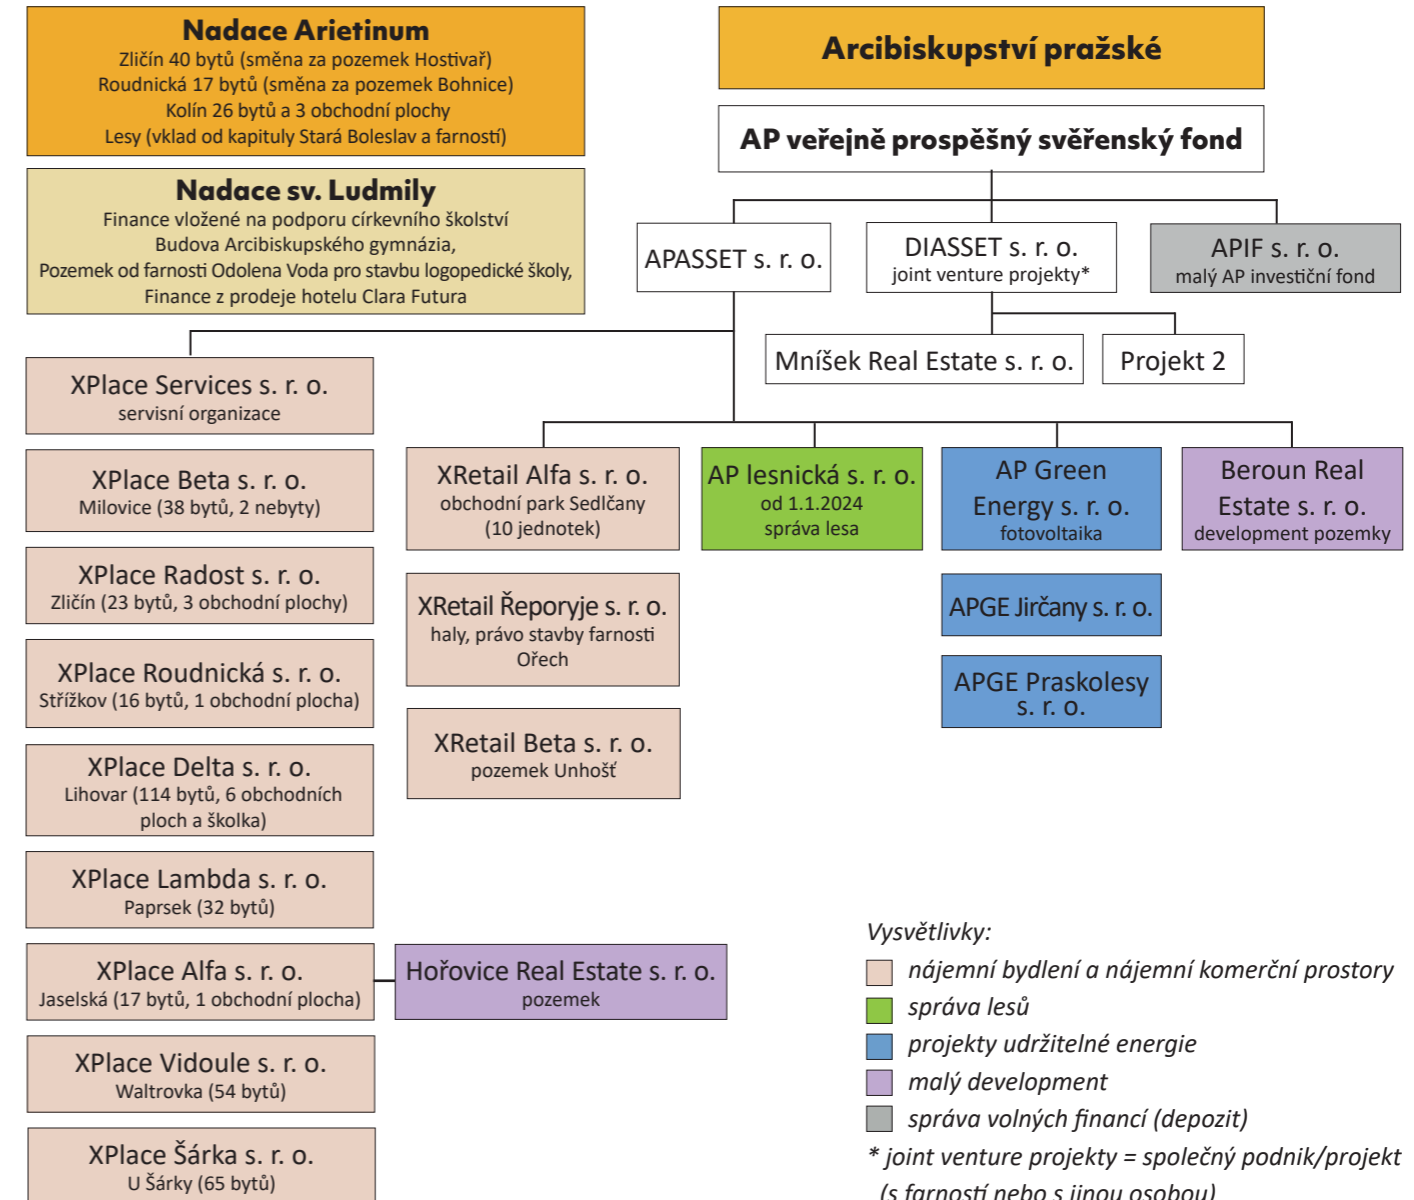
Nadace Arietinum
Zličín 40 bytů (směna za pozemek Hostivař)
Roudnická 17 bytů (směna za pozemek Bohnice)
Kolín 26 bytů a 3 obchodní plochy
Lesy (vklad od kapituly Stará Boleslav a farností)

Nadace sv. Ludmily
Finance vložené na podporu církevního školství
Budova Arcibiskupského gymnázia,
Pozemek od farnosti Odolena Voda pro stavbu logopedické školy,
Finance z prodeje hotelu Clara Futura

Arcibiskupství pražské

AP veřejně prospěšný svěřenský fond

APASSET s. r. o.

DIASSET s. r. o.
joint venture projekty*

APIF s. r. o.
malý AP investiční fond

Mníšek Real Estate s. r. o.

Projekt 2

XPlace Services s. r. o.
servisní organizace

XPlace Beta s. r. o.
Milovice (38 bytů, 2 nebyty)

XPlace Radost s. r. o.
Zličín (23 bytů, 3 obchodní plochy)

XPlace Roudnická s. r. o.
Střížkov (16 bytů, 1 obchodní plocha)

XPlace Delta s. r. o.
Lihovar (114 bytů, 6 obchodních ploch a školka)

XPlace Lambda s. r. o.
Paprsek (32 bytů)

XPlace Alfa s. r. o.
Jaselská (17 bytů, 1 obchodní plocha)

XPlace Vidoule s. r. o.
Waltrovka (54 bytů)

XPlace Šárka s. r. o.
U Šárky (65 bytů)

XRetail Alfa s. r. o.
obchodní park Sedlčany
(10 jednotek)

XRetail Řeporyje s. r. o.
haly, právo stavby farnosti Ořech

XRetail Beta s. r. o.
pozemek Unhošť

AP lesnická s. r. o.
od 1.1.2024
správa lesa

AP Green Energy s. r. o.
fotovoltaika

APGE Jirčany s. r. o.

APGE Praskolesy s. r. o.

Beroun Real Estate s. r. o.
development pozemky

Hořovice Real Estate s. r. o.
pozemek

Vysvětlivky:
nájemní bydlení a nájemní komerční prostory
správa lesů
projekty udržitelné energie
malý development
správa volných financí (depozit)
* joint venture projekty = společný podnik/projekt
(s farností nebo s jinou osobou)